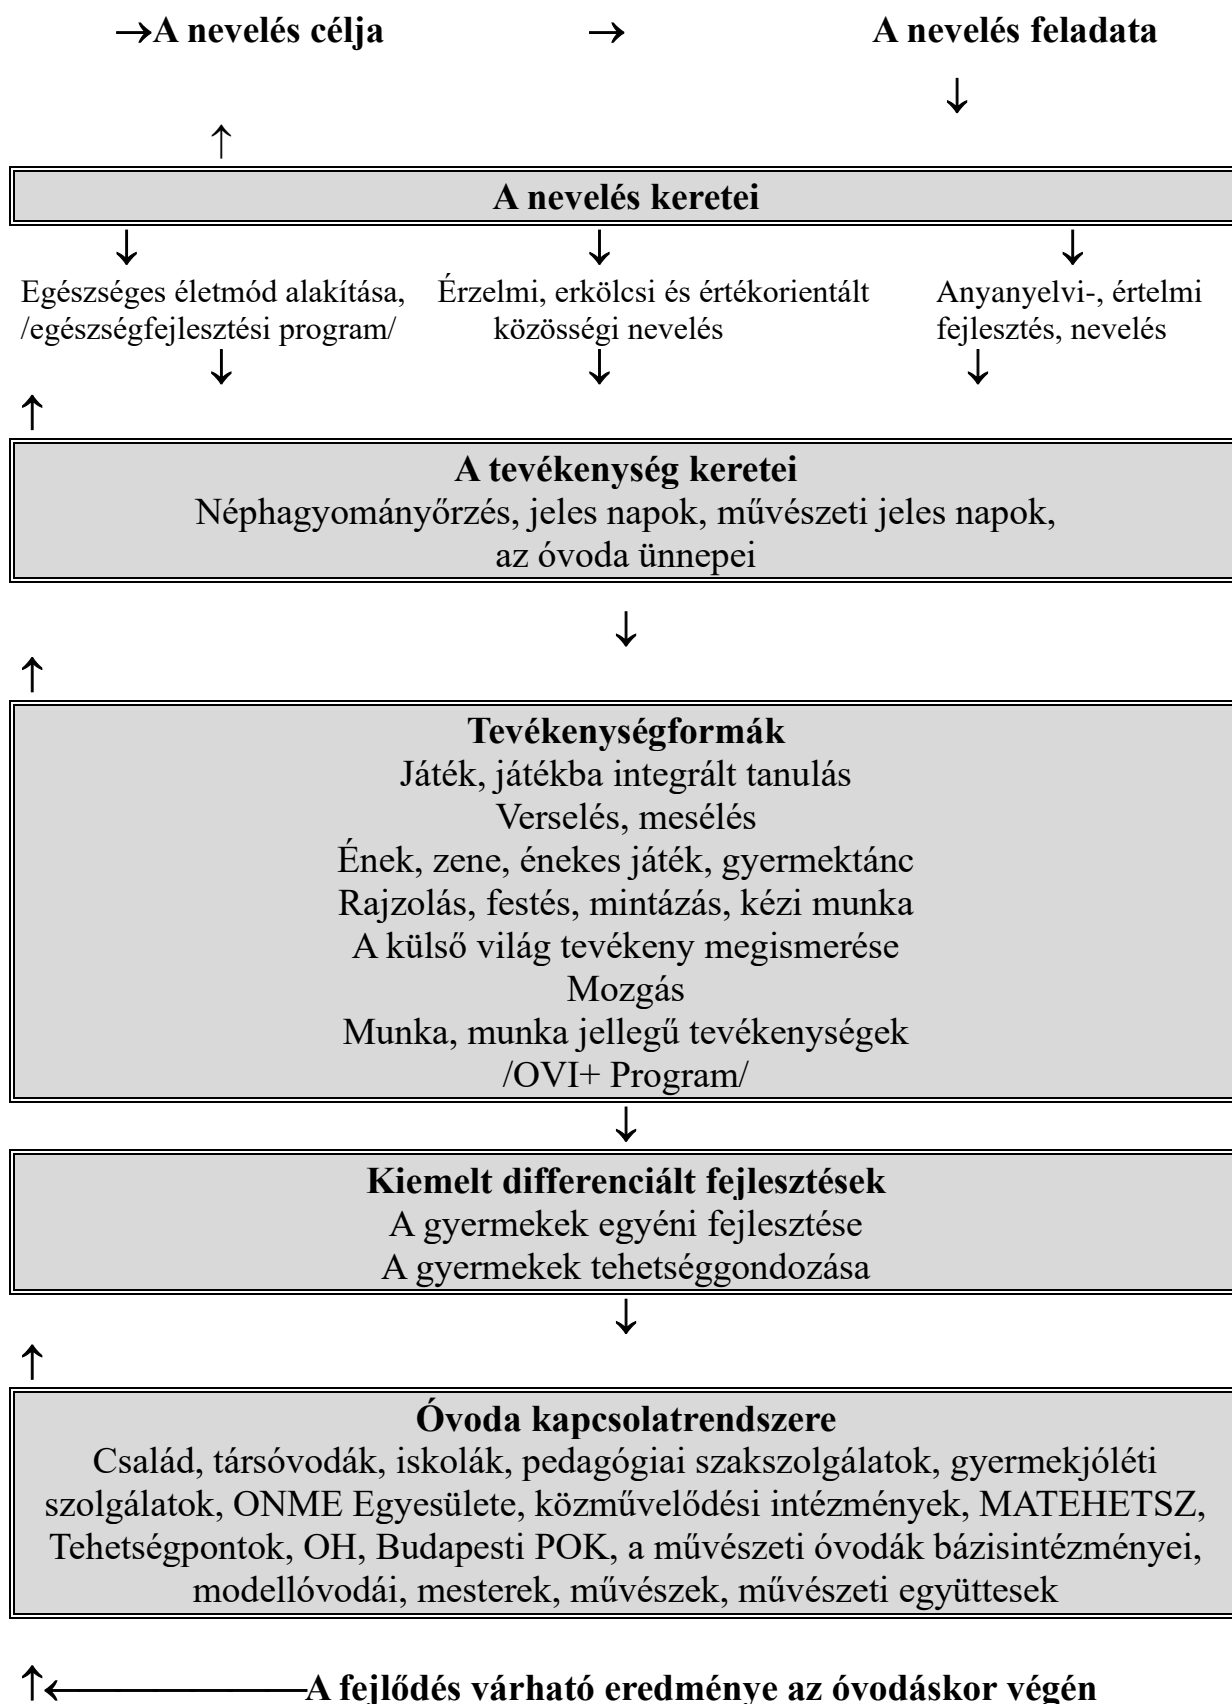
→A nevelés célja → A nevelés feladata

↓

↑

A nevelés keretei

↓ ↓ ↓

Egészséges életmód alakítása, /egészségfejlesztési program/

Érzelmi, erkölcsi és értékorientált közösségi nevelés

Anyanyelvi-, értelmi fejlesztés, nevelés

↓ ↓ ↓

↑

A tevékenység keretei
Néphagyományőrzés, jeles napok, művészeti jeles napok, az óvoda ünnepei

↓

↑

Tevékenységformák
Játék, játékba integrált tanulás
Verselés, mesélés
Ének, zene, énekes játék, gyermektánc
Rajzolás, festés, mintázás, kézi munka
A külső világ tevékeny megismerése
Mozgás
Munka, munka jellegű tevékenységek
/OVI+ Program/

↓

Kiemelt differenciált fejlesztések
A gyermekek egyéni fejlesztése
A gyermekek tehetséggondozása

↓

↑

Óvoda kapcsolatrendszere
Család, társóvodák, iskolák, pedagógiai szakszolgálatok, gyermekjóléti szolgálatok, ONME Egyesülete, közművelődési intézmények, MATEHETSZ, Tehetségpontok, OH, Budapesti POK, a művészeti óvodák bázisintézményei, modellóvodái, mesterek, művészek, művészeti együttesek

↑←——A fejlődés várható eredménye az óvodáskor végén